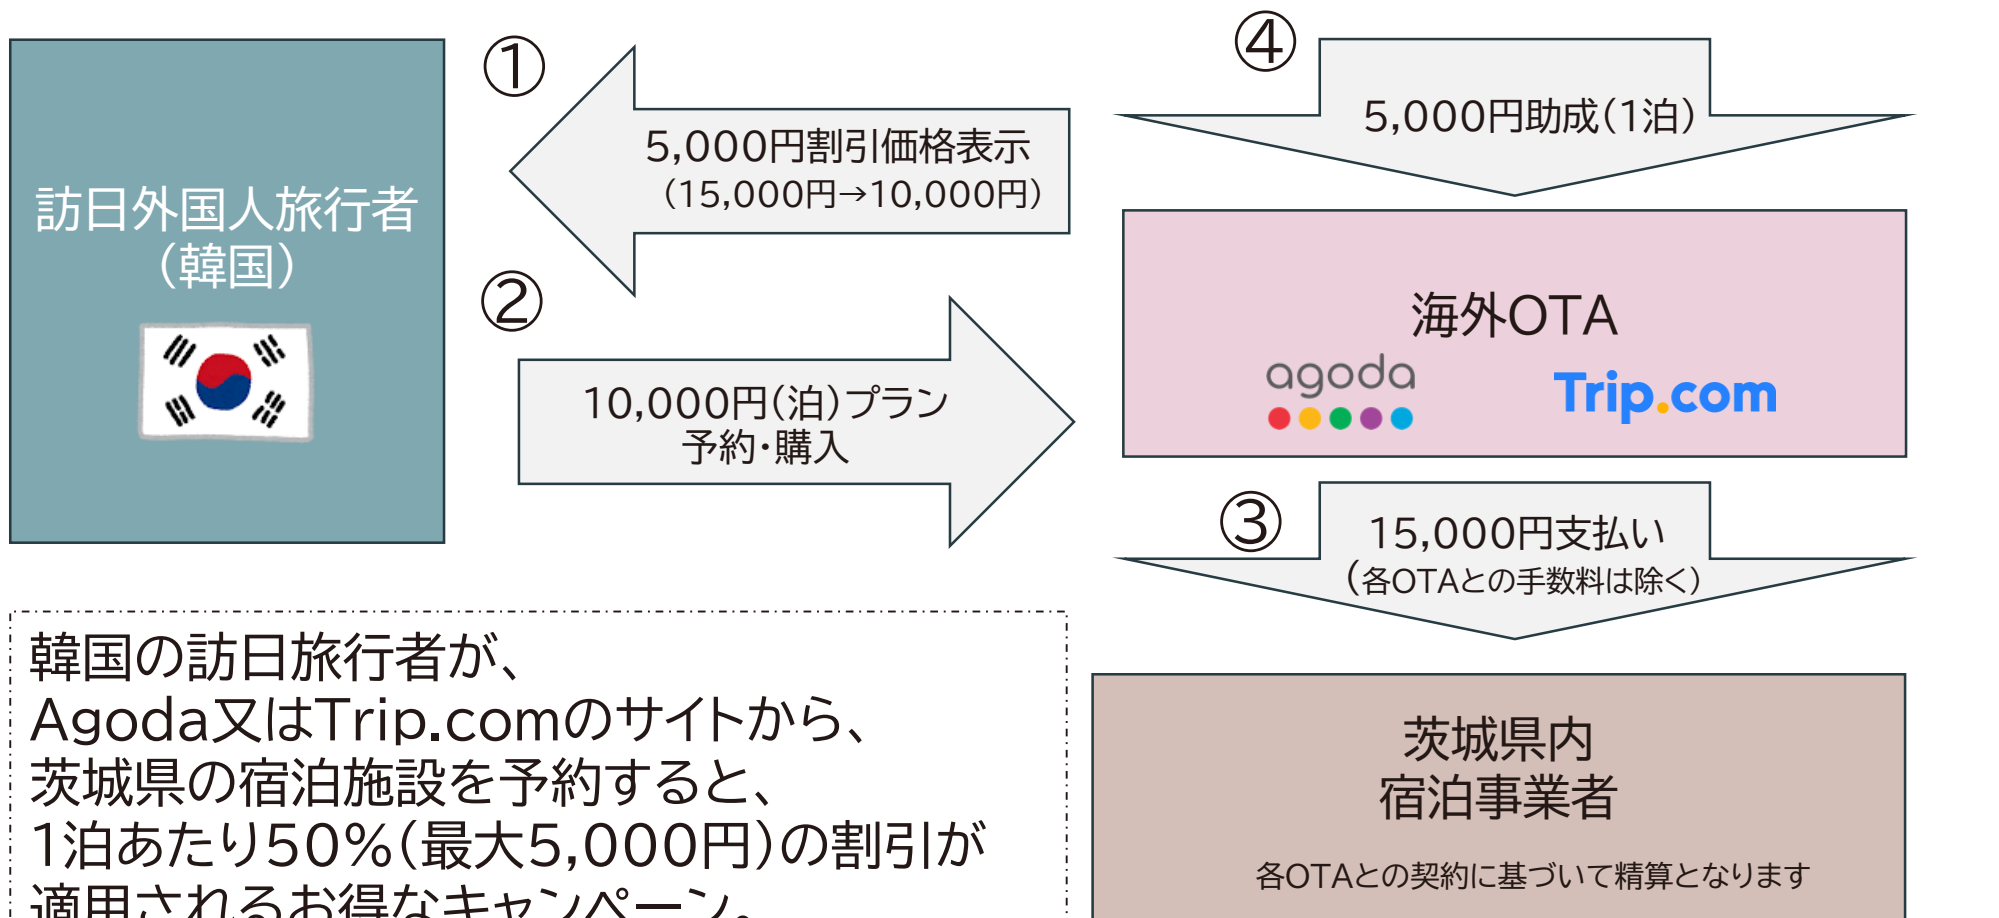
訪日外国人旅行者
（韓国）

①
5,000円割引価格表示
（15,000円→10,000円）

②
10,000円（泊）プラン
予約・購入

④
5,000円助成（1泊）

海外OTA
agoda
Trip.com

③
15,000円支払い
（各OTAとの手数料は除く）

茨城県内
宿泊事業者
各OTAとの契約に基づいて精算となります

韓国の訪日旅行者が、
AgodaスはTrip.comのサイトから、
茨城県の宿泊施設を予約すると、
1泊あたり50%（最大5,000円）の割引が
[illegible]